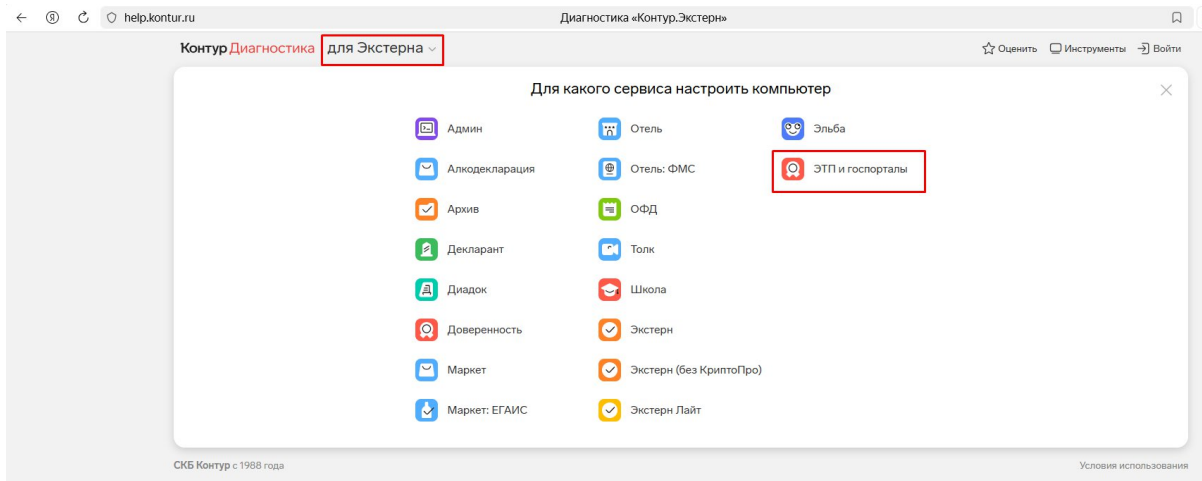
help.kontur.ru

Диагностика «Контур.Экстерн»

Контур Диагностика для Экстерна

Оценить Инструменты Войти

Для какого сервиса настроить компьютер

Админ

Алкодекларация

Архив

Декларант

Диадок

Доверенность

Маркет

Маркет: ЕГАИС

Отель

Отель: ФМС

ОФД

Толк

Школа

Экстерн

Экстерн (без КриптоПро)

Экстерн Лайт

Эльба

ЭТП и госпорталы

СКБ Контур с 1988 года

Условия использования